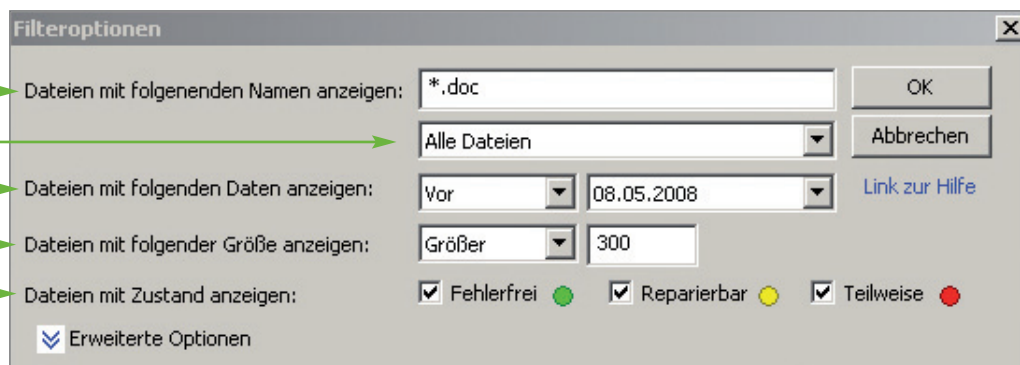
Filteroptionen

Dateien mit folgenenden Namen anzeigen: *.doc

OK

Alle Dateien

Abbrechen

Dateien mit folgenden Daten anzeigen: Vor 08.05.2008

Link zur Hilfe

Dateien mit folgender Größe anzeigen: Größer 300

Dateien mit Zustand anzeigen: Fehlerfrei Reparierbar Teilweise

Erweiterte Optionen